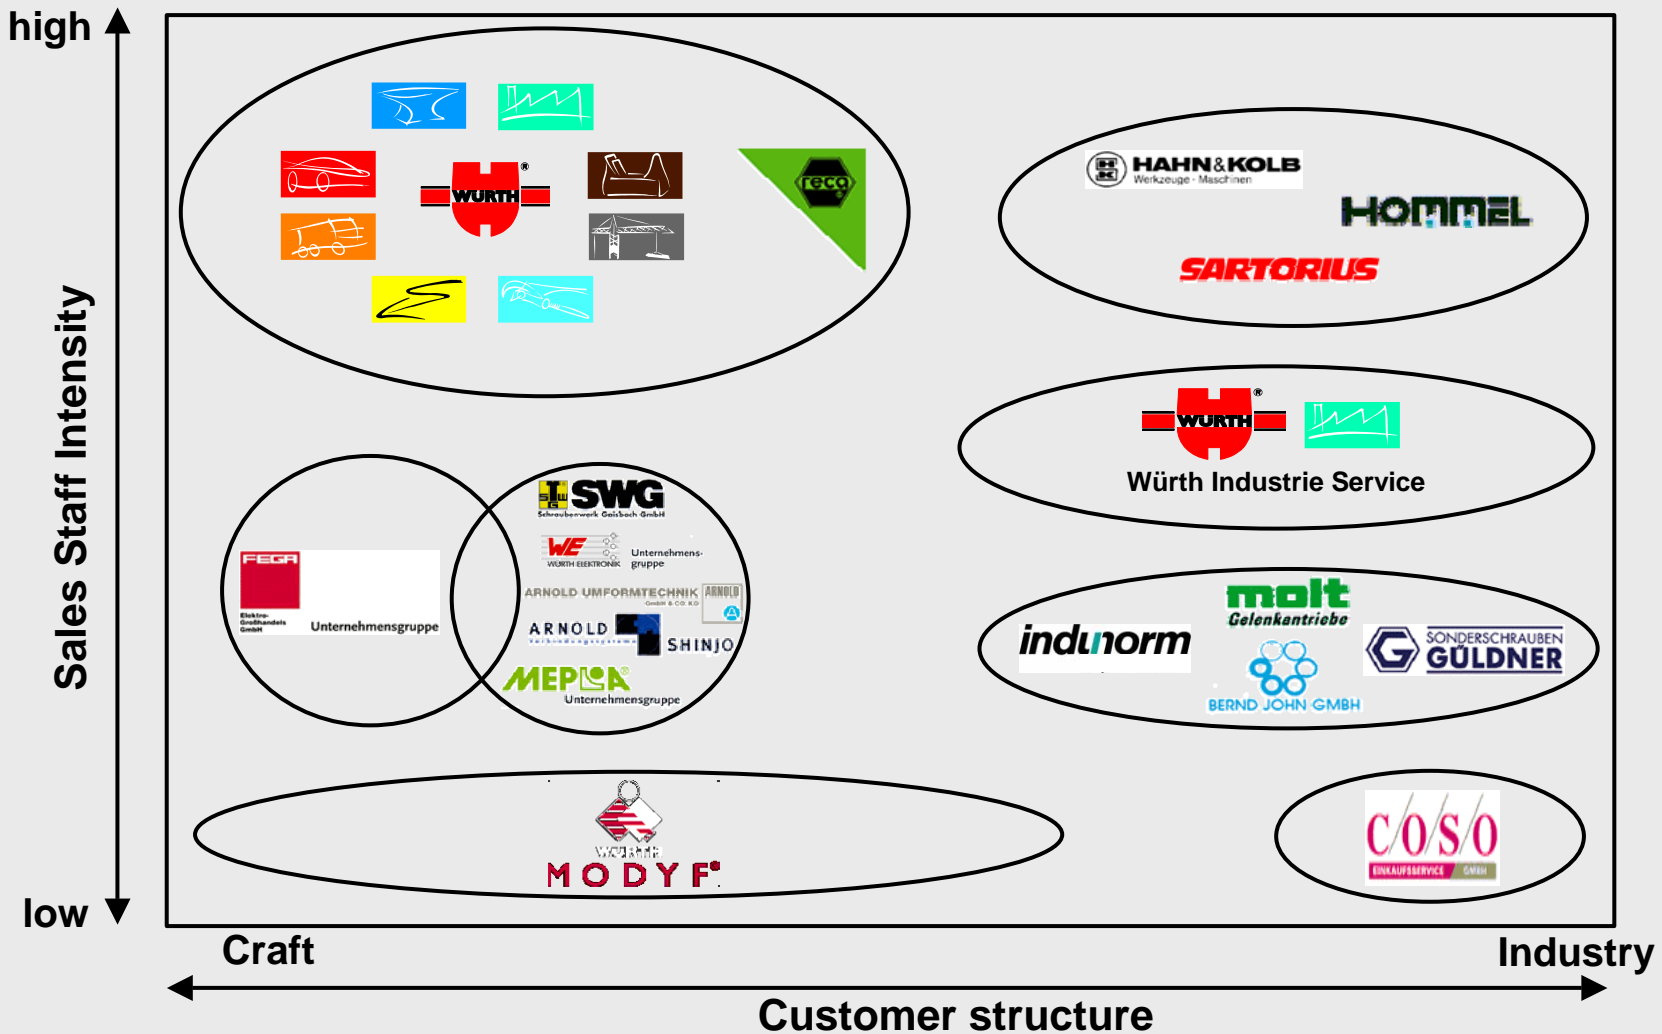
high

Sales Staff Intensity

low

WÜRTH®

reca

HAHN&KOLB
Werkzeuge · Maschinen

HOMMEL

SARTORIUS

WÜRTH®

Würth Industrie Service

FEGA
Elektro-Großhandels GmbH
Unternehmensgruppe

SWG
Schraubenwerk Gaisbach GmbH

WE
WÜRTH ELEKTRONIK
Unternehmens-gruppe

ARNOLD UMFORMTECHNIK
GmbH & CO. KG
ARNOLD

ARNOLD
SHINJO

MEPLA®
Unternehmensgruppe

molt
Gelenkantriebe

indunorm

SONDERSCHRAUBEN
GÜLDNER

BERND JOHN GMBH

WÜRTH
MODYF®

C/O/S/O
EINKAUFSSERVICE GMBH

Craft

Industry

Customer structure